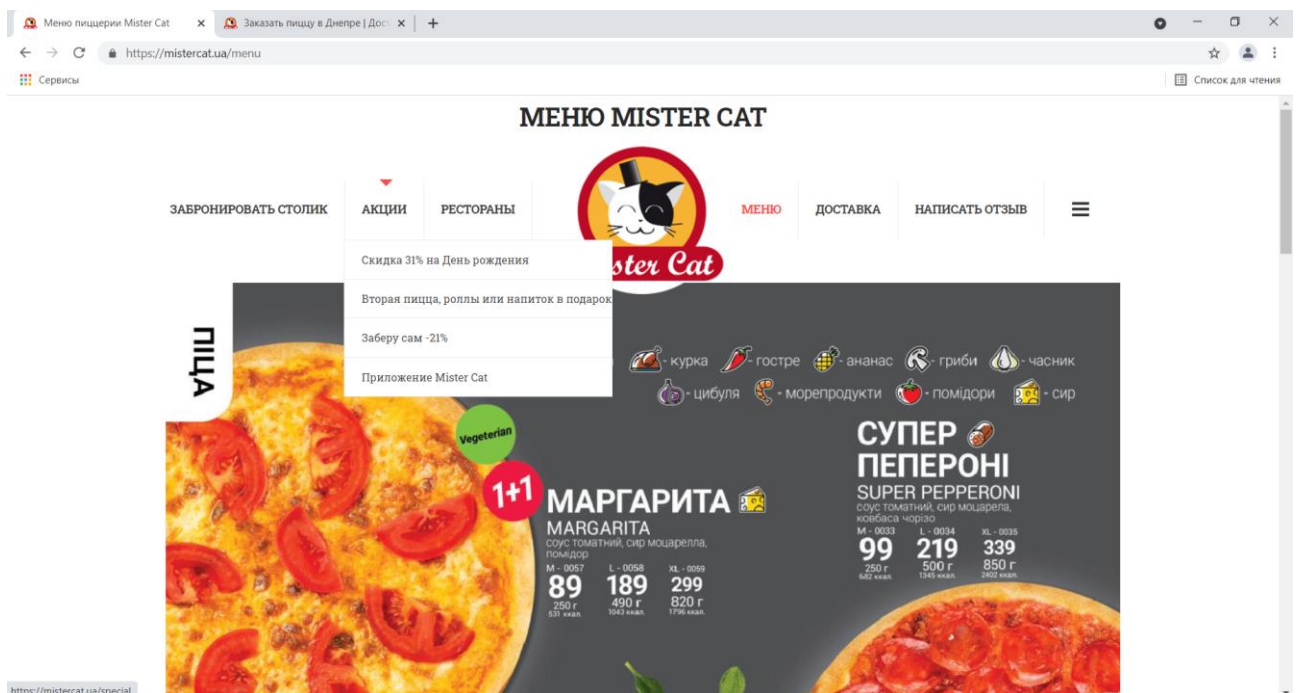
Меню пиццерии Mister Cat ×
Заказать пиццу в Днепре | Дост ×
+

https://mistercat.ua/menu

Сервисы
Список для чтения

МЕНЮ MISTER CAT

ЗАБРОНИРОВАТЬ СТОЛИК
АКЦИИ
РЕСТОРАНЫ
МЕНЮ
ДОСТАВКА
НАПИСАТЬ ОТЗЫВ

Скидка 31% на День рождения
Вторая пицца, роллы или напиток в подарок
Заберу сам -21%
Приложение Mister Cat

ster Cat

ПІЦА

- курка - гостре - ананас - гриби - часник
- цибуля - морепродукти - помідори - сир

Vegeterian

1+1

МАРГАРИТА
MARGARITA
соус томатний, сир моцарелла, помідор
M - 0057
89
250 г
531 ккал.
L - 0058
189
490 г
1043 ккал.
XL - 0059
299
820 г
1796 ккал.

СУПЕР ПЕПЕРОНІ
SUPER PEPPERONI
соус томатний, сир моцарела, ковбаса чорізо
M - 0033
99
250 г
682 ккал.
L - 0034
219
500 г
1345 ккал.
XL - 0035
339
850 г
2402 ккал.

https://mistercat.ua/special